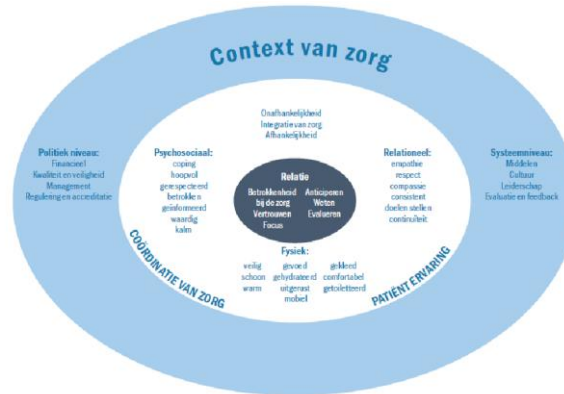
Context van zorg

Politiek niveau:
Financieel
Kwaliteit en veiligheid
Management
Regulering en accreditatie

Systeemniveau:
Middelen
Cultuur
Leiderschap
Evaluatie en feedback

Onafhankelijkheid
Integratie van zorg
Afhankelijkheid

Psychosociaal:
coping
hoopvol
gerespecteerd
betrokken
geïnformeerd
waardig
kalm

Relationeel:
empathie
respect
compassie
consistent
doelen stellen
continuïteit

Relatie
Betrokkenheid bij de zorg
Vertrouwen
Focus
Anticiperen
Weten
Evalueren

Fysiek:
veilig
schoon
warm
gevoed
gehydrateerd
uitgerust
mobiel
gekleed
comfortabel
getoiletteerd

COÖRDINATIE VAN ZORG

PATIËNT ERVARING